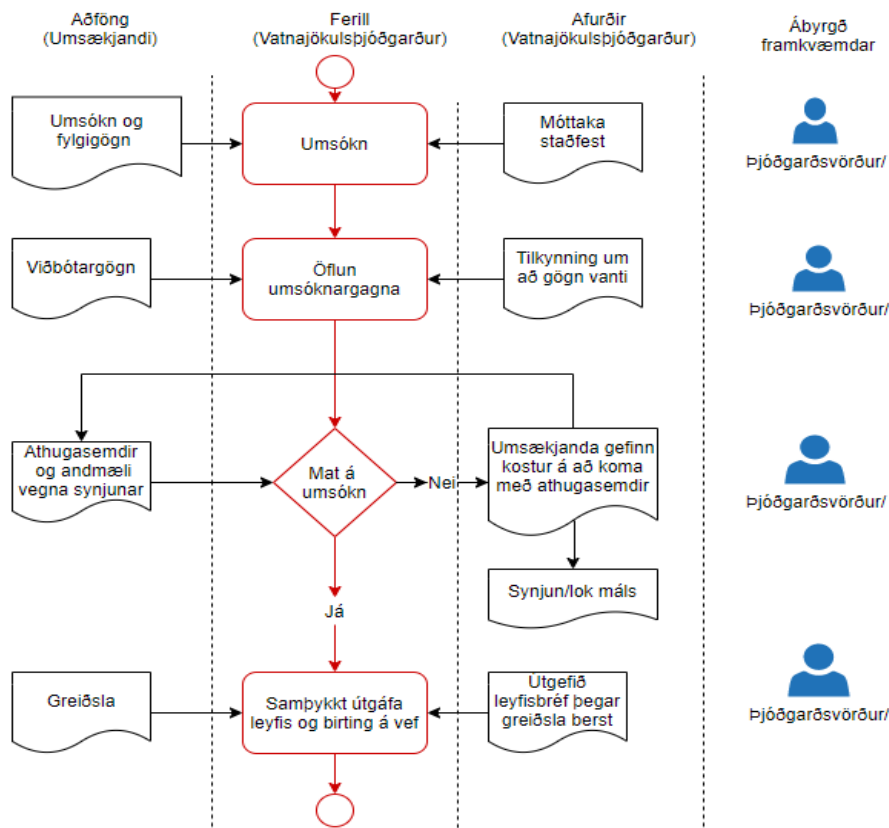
Aðföng (Umsækjandi)

Ferill (Vatnajökulsþjóðgarður)

Afurðir (Vatnajökulsþjóðgarður)

Ábyrgð framkvæmdar

Umsókn og fylgigögn

Umsókn

Móttaka staðfest

Þjóðgarðsvörður/

Viðbótargögn

Öflun umsóknargagna

Tilkynning um að gögn vanti

Þjóðgarðsvörður/

Athugasemdir og andmæli vegna synjunar

Mat á umsókn

Nei

Umsækjanda gefinn kostur á að koma með athugasemdir

Þjóðgarðsvörður/

Synjun/lok máls

Já

Greiðsla

Samþykkt útgáfa leyfis og birting á vef

Útgefið leyfisbréf þegar greiðsla berst

Þjóðgarðsvörður/